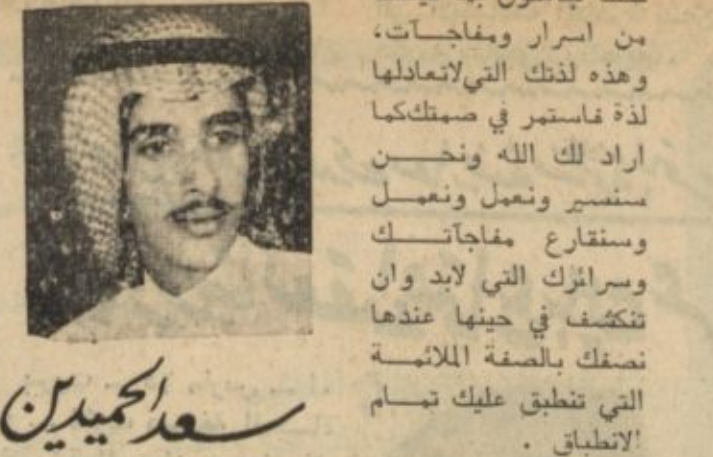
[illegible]
من اسرار ومفاجآت،
وهذه لذتك التي لاتعادلها
لذة فاستمر في صمتك كما
اراد لك الله ونحن
سنسير ونعمل ونعمل
وسنقارع مفاجآتك
وسرائرك التي لابد وان
تنكشف في حينها عندها
نصفك بالصفة الملائمة
التي تنطبق عليك تمام
الانطباق .

سعد الحميدين